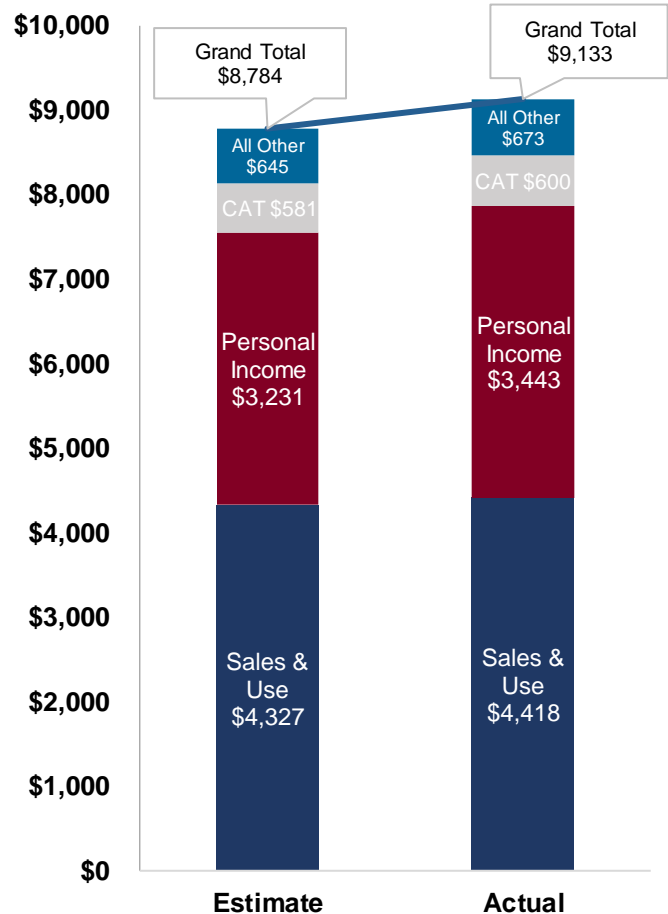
$10,000
$9,000
$8,000
$7,000
$6,000
$5,000
$4,000
$3,000
$2,000
$1,000
$0

Grand Total
$8,784

Grand Total
$9,133

All Other
$645

CAT $581

Personal Income
$3,231

Sales & Use
$4,327

All Other
$673

CAT $600

Personal Income
$3,443

Sales & Use
$4,418

Estimate
Actual